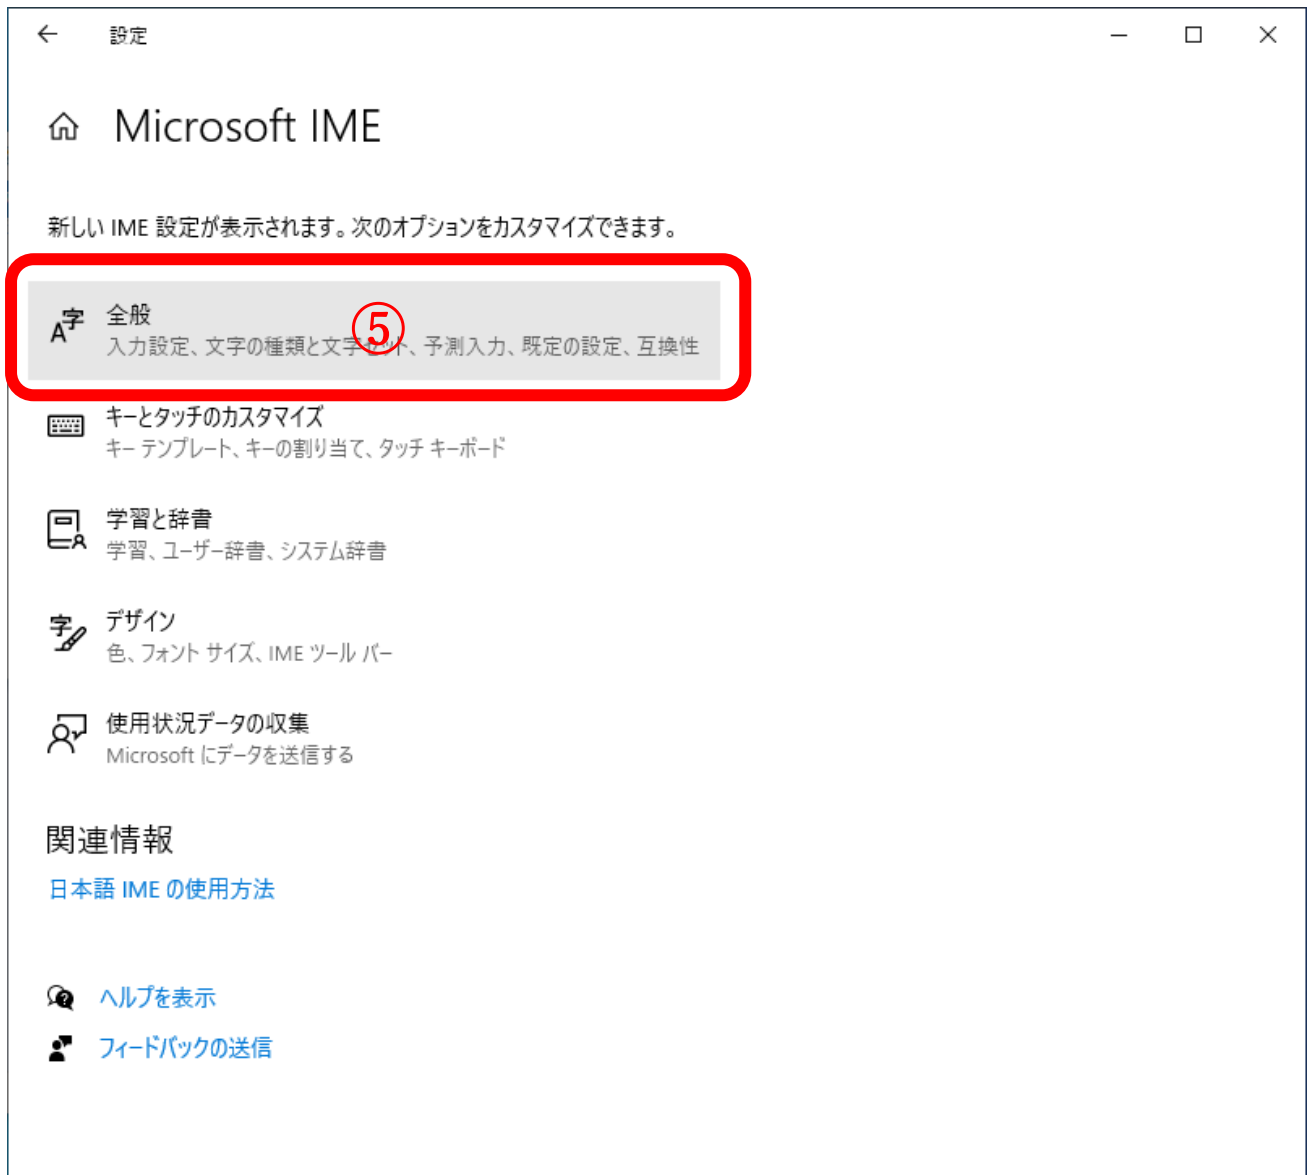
設定

Microsoft IME

新しい IME 設定が表示されます。次のオプションをカスタマイズできます。

全般
⑤
入力設定、文字の種類と文字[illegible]、予測入力、既定の設定、互換性

キーとタッチのカスタマイズ
キー テンプレート、キーの割り当て、タッチ キーボード

学習と辞書
学習、ユーザー辞書、システム辞書

デザイン
色、フォント サイズ、IME ツール バー

使用状況データの収集
Microsoft にデータを送信する

関連情報
日本語 IME の使用方法

ヘルプを表示
フィードバックの送信